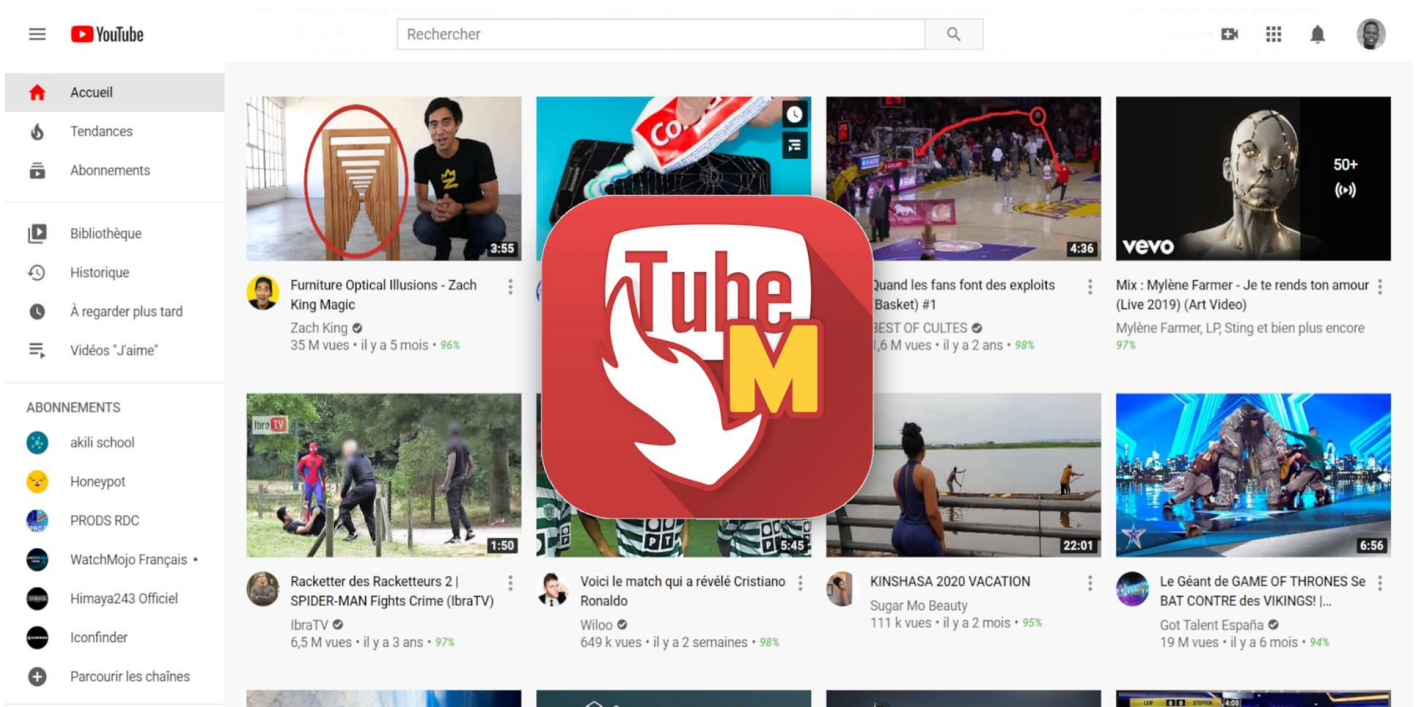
YouTube

Rechercher

Accueil
Tendances
Abonnements

Bibliothèque
Historique
À regarder plus tard
Vidéos "J'aime"

ABONNEMENTS
akili school
Honeypot
PRODS RDC
WatchMojo Français
Himaya243 Officiel
Iconfinder
Parcourir les chaînes

3:55
Furniture Optical Illusions - Zach King Magic
Zach King
35 M vues • il y a 5 mois • 96%

TubeM

4:36
Quand les fans font des exploits Basket) #1
BEST OF CULTES
1,6 M vues • il y a 2 ans • 98%

50+
vevo
Mix : Mylène Farmer - Je te rends ton amour (Live 2019) (Art Video)
Mylène Farmer, LP, Sting et bien plus encore
97%

IbraTV
1:50
Racketter des Racketteurs 2 | SPIDER-MAN Fights Crime (IbraTV)
IbraTV
6,5 M vues • il y a 3 ans • 97%

5:45
Voici le match qui a révélé Cristiano Ronaldo
Wiloo
649 k vues • il y a 2 semaines • 98%

22:01
KINSHASA 2020 VACATION
Sugar Mo Beauty
111 k vues • il y a 2 mois • 95%

6:56
Le Géant de GAME OF THRONES Se BAT CONTRE des VIKINGS! |...
Got Talent España
19 M vues • il y a 6 mois • 94%